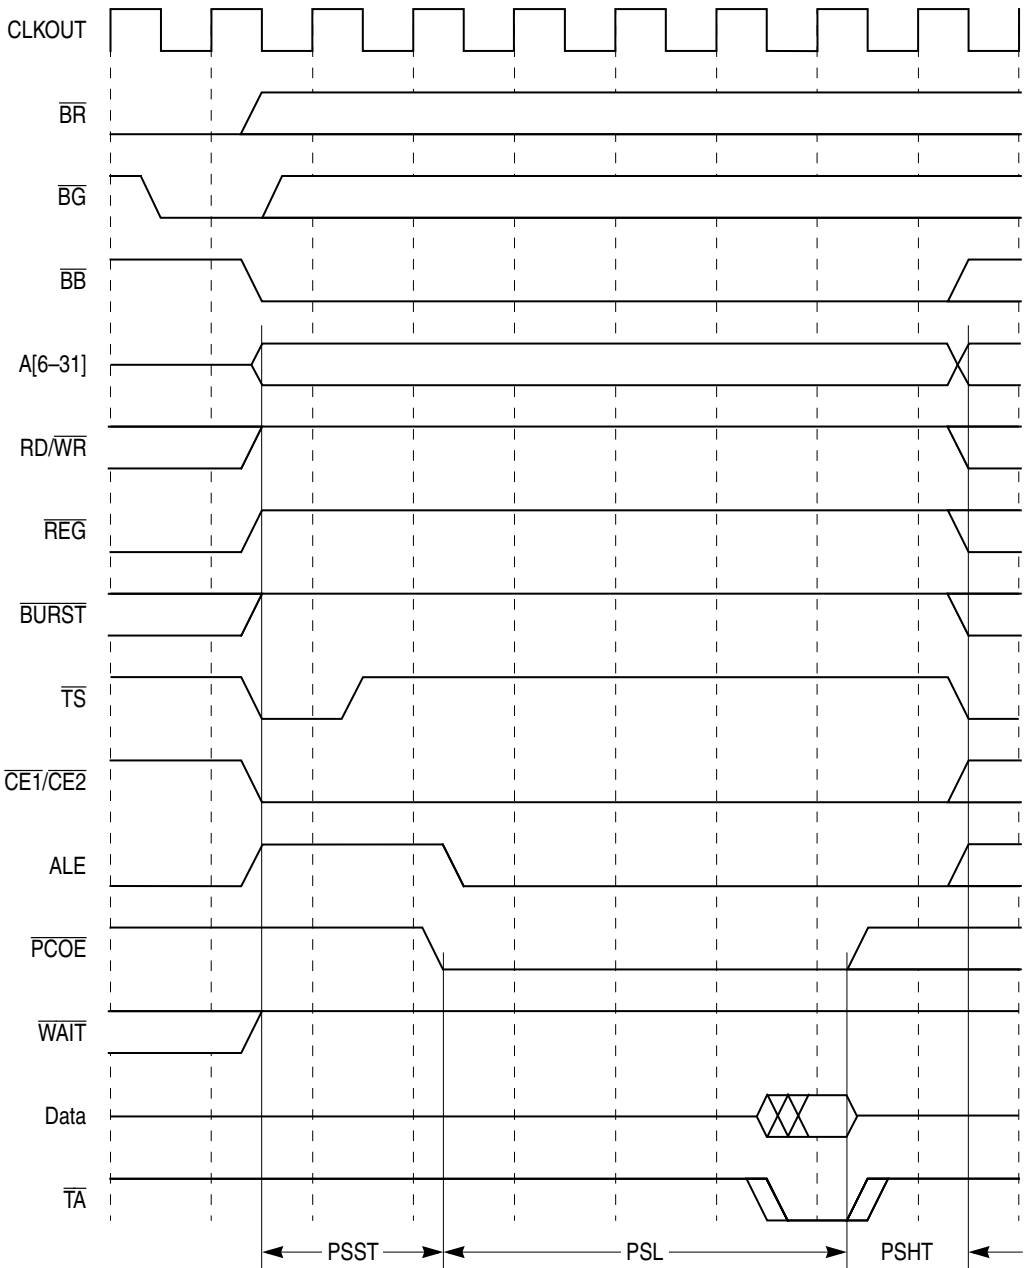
CLKOUT

$\overline{BR}$

$\overline{BG}$

$\overline{BB}$

A[6–31]

RD/$\overline{WR}$

$\overline{REG}$

$\overline{BURST}$

$\overline{TS}$

$\overline{CE1}$/$\overline{CE2}$

ALE

$\overline{PCOE}$

$\overline{WAIT}$

Data

$\overline{TA}$

PSST PSL PSHT